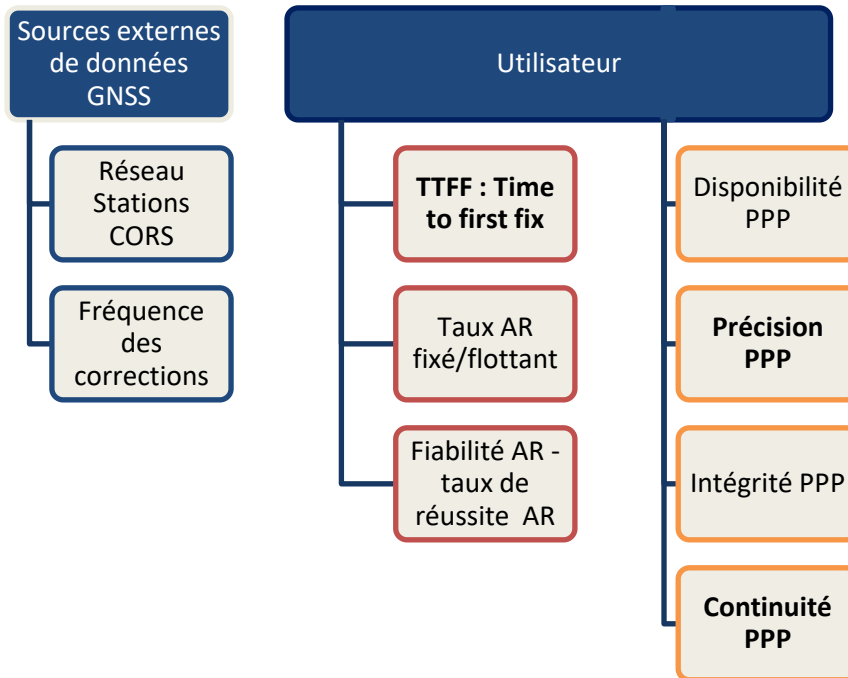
Sources externes de données GNSS

Réseau Stations CORS

Fréquence des corrections

Utilisateur

TTFF : Time to first fix

Taux AR fixé/flottant

Fiabilité AR - taux de réussite AR

Disponibilité PPP

Précision PPP

Intégrité PPP

Continuité PPP